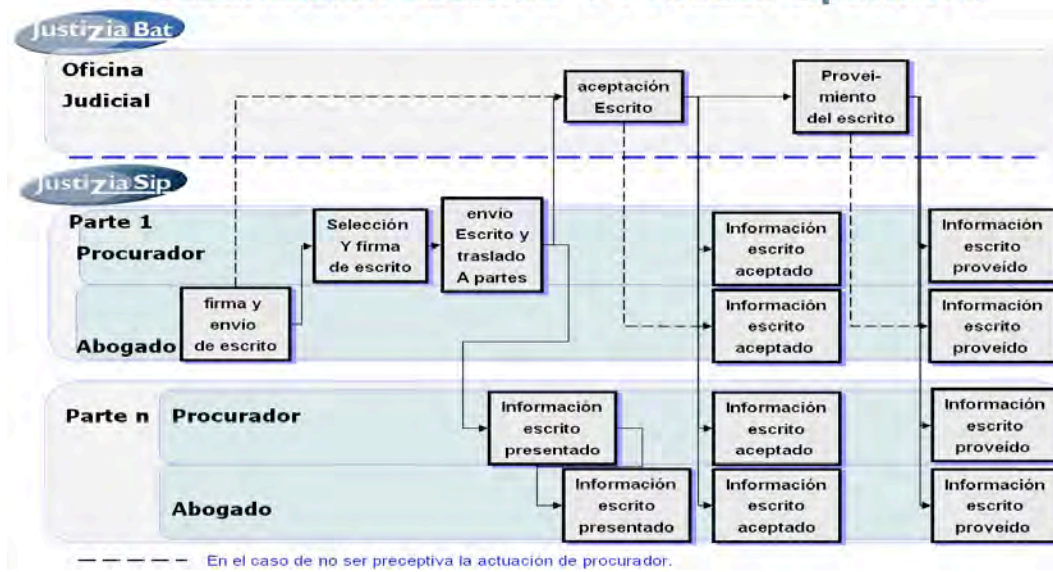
JustiziaBat

Oficina Judicial

aceptación Escrito

Provei-miento del escrito

JustiziaSip

Parte 1 Procurador

Selección Y firma de escrito

envio Escrito y traslado A partes

Información escrito aceptado

Información escrito proveido

Abogado

firma y envio de escrito

Información escrito aceptado

Información escrito proveido

Parte n Procurador

Información escrito presentado

Información escrito aceptado

Información escrito proveido

Abogado

Información escrito presentado

Información escrito aceptado

Información escrito proveido

En el caso de no ser preceptiva la actuación de procurador.